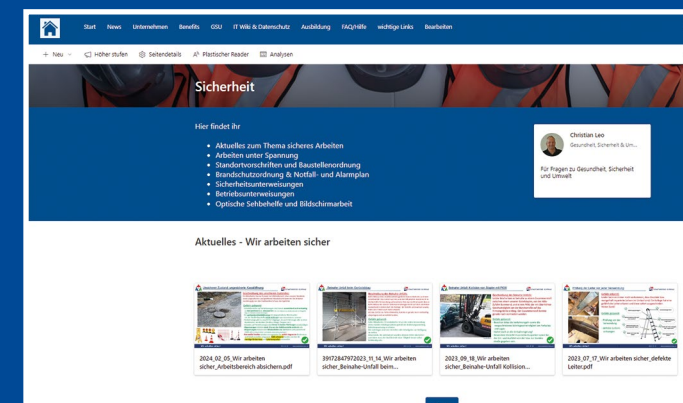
Start News Unternehmen Benefits GSU IT Wiki & Datenschutz Ausbildung FAQ/Hilfe wichtige Links Bearbeiten

+ Neu Höher stufen Seitendetails Plastischer Reader Analysen

Sicherheit

Hier findet ihr

- Aktuelles zum Thema sicheres Arbeiten
- Arbeiten unter Spannung
- Standortvorschriften und Baustellenordnung
- Brandschutzordnung & Notfall- und Alarmplan
- Sicherheitsunterweisungen
- Betriebsunterweisungen
- Optische Sehbehelfe und Bildschirmarbeit

Christian Leo
Gesundheit, Sicherheit & Um...

Für Fragen zu Gesundheit, Sicherheit und Umwelt

Aktuelles - Wir arbeiten sicher

2024_02_05_Wir arbeiten sicher_Arbeitsbereich absichern.pdf

39172847972023_11_14_Wir arbeiten sicher_Beinahe-Unfall beim...

2023_09_18_Wir arbeiten sicher_Beinahe-Unfall Kollision...

2023_07_17_Wir arbeiten sicher_defekte Leiter.pdf